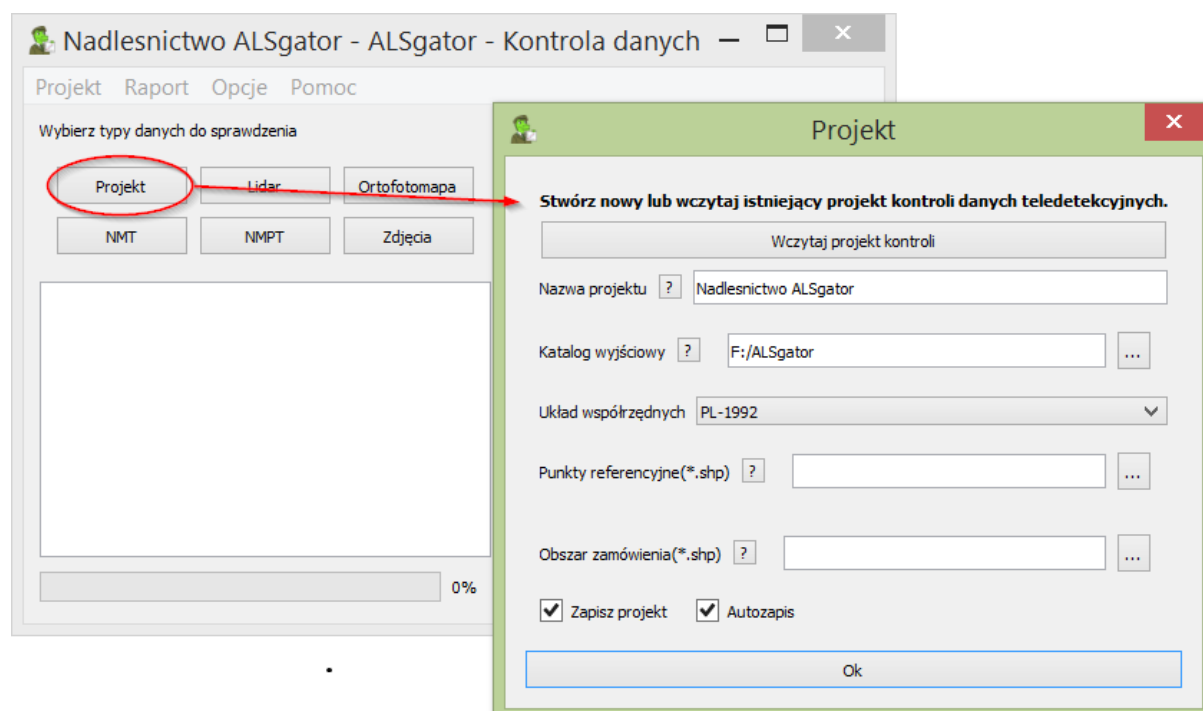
Nadlesnictwo ALSgator - ALSgator - Kontrola danych

Projekt Raport Opcje Pomoc

Wybierz typy danych do sprawdzenia

Projekt
Lidar
Ortofotomapa
NMT
NMPT
Zdjęcia

0%

Projekt

Stwórz nowy lub wczytaj istniejący projekt kontroli danych teledetekcyjnych.

Wczytaj projekt kontroli

Nazwa projektu ? Nadlesnictwo ALSgator

Katalog wyjściowy ? F:/ALSgator ...

Układ współrzędnych PL-1992

Punkty referencyjne(*.shp) ? ...

Obszar zamówienia(*.shp) ? ...

Zapisz projekt
Autozapis

Ok